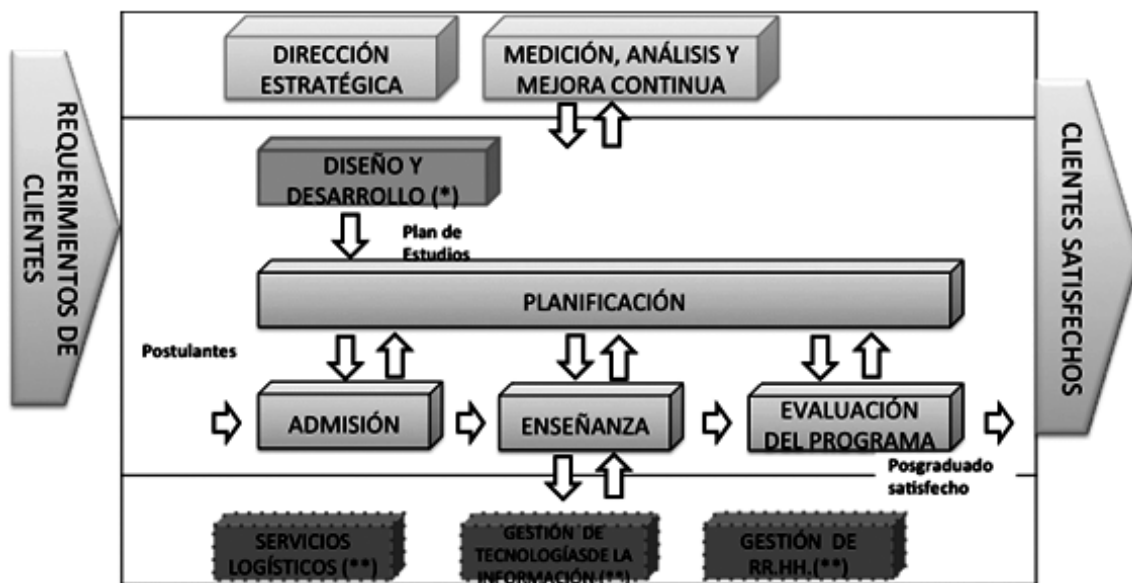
REQUERIMIENTOS DE CLIENTES

DIRECCIÓN ESTRATÉGICA

MEDICIÓN, ANÁLISIS Y MEJORA CONTINUA

DISEÑO Y DESARROLLO (*)

Plan de Estudios

PLANIFICACIÓN

Postulantes

ADMISIÓN

ENSEÑANZA

EVALUACIÓN DEL PROGRAMA

Posgraduado satisfecho

SERVICIOS LOGÍSTICOS (**)

GESTIÓN DE TECNOLOGÍASDE LA INFORMACIÓN (**)

GESTIÓN DE RR.HH.(**)

CLIENTES SATISFECHOS